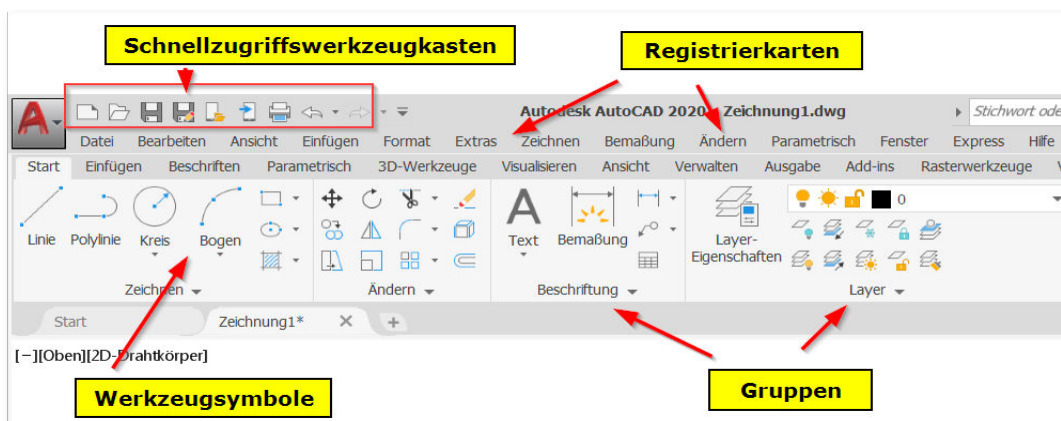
Schnellzugriffswerkzeugkasten

Registrierkarten

Autodesk AutoCAD 2020 Zeichnung1.dwg

Stichwort ode

Datei Bearbeiten Ansicht Einfügen Format Extras Zeichnen Bemaßung Ändern Parametrisch Fenster Express Hilfe

Start Einfügen Beschriften Parametrisch 3D-Werkzeuge Visualisieren Ansicht Verwalten Ausgabe Add-ins Rasterwerkzeuge

Linie Polylinie Kreis Bogen

Text Bemaßung

Layer-Eigenschaften

0

Zeichnen

Ändern

Beschriftung

Layer

Start Zeichnung1*

[−][Oben][2D-Drahtkörper]

Werkzeugsymbole

Gruppen